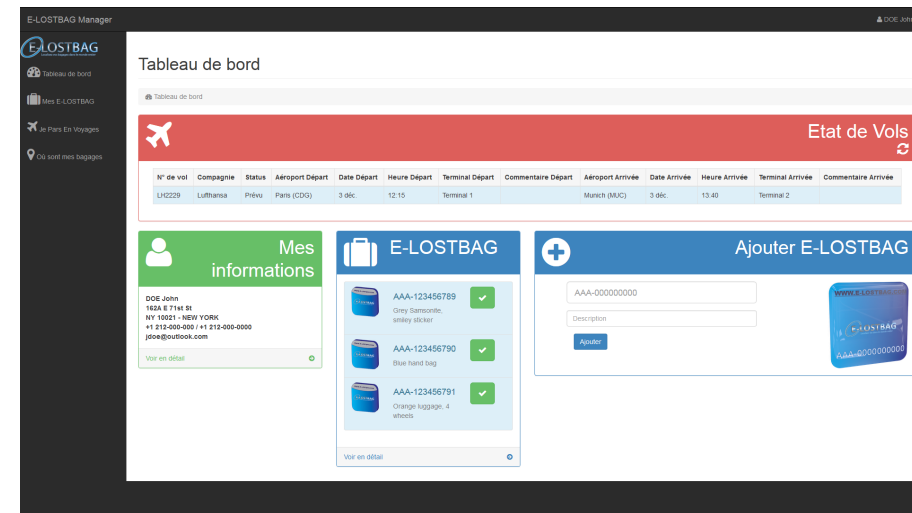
E-LOSTBAG Manager

DOE John

E-LOSTBAG

Tableau de bord

Mes E-LOSTBAG

Je Pars En Voyages

Où sont mes bagages

Tableau de bord

Tableau de bord

Etat de Vols

| N° de vol | Compagnie | Status | Aéroport Départ | Date Départ | Heure Départ | Terminal Départ | Commentaire Départ | Aéroport Arrivée | Date Arrivée | Heure Arrivée | Terminal Arrivée | Commentaire Arrivée |
|---|---|---|---|---|---|---|---|---|---|---|---|---|
| LH2229 | Lufthansa | Prévu | Paris (CDG) | 3 déc. | 12:15 | Terminal 1 | | Munich (MUC) | 3 déc. | 13:40 | Terminal 2 | |

Mes informations

DOE John
162A E 71st St
NY 10021 - NEW YORK
+1 212-000-000 / +1 212-000-0000
jdoe@outlook.com

Voir en détail

E-LOSTBAG

AAA-123456789
Grey Samsonite, smiley sticker

AAA-123456790
Blue hand bag

AAA-123456791
Orange luggage, 4 wheels

Voir en détail

Ajouter E-LOSTBAG

AAA-000000000

Description

Ajouter

WWW.E-LOSTBAG
E-LOSTBAG
AAA-0000000000